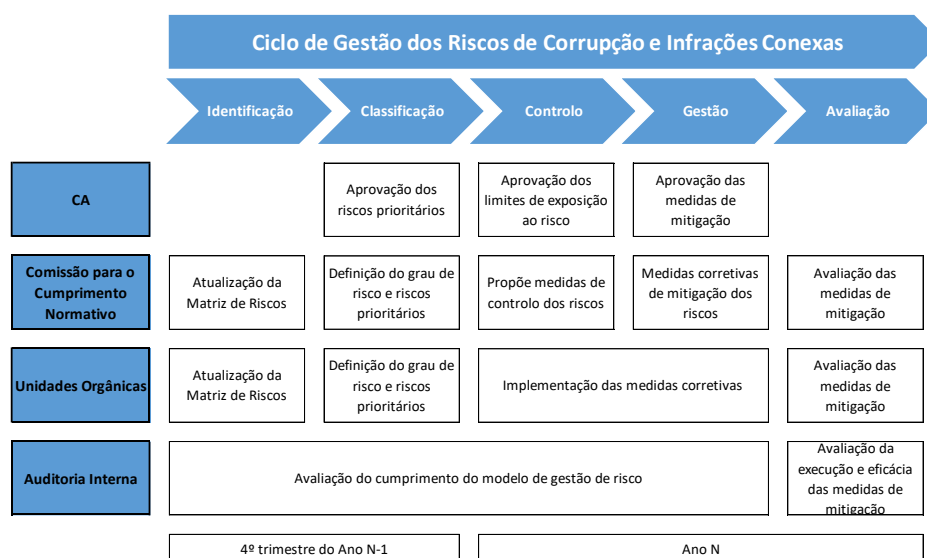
Ciclo de Gestão dos Riscos de Corrupção e Infrações Conexas

Identificação

Classificação

Controlo

Gestão

Avaliação

CA

Aprovação dos riscos prioritários

Aprovação dos limites de exposição ao risco

Aprovação das medidas de mitigação

Comissão para o Cumprimento Normativo

Atualização da Matriz de Riscos

Definição do grau de risco e riscos prioritários

Propõe medidas de controlo dos riscos

Medidas corretivas de mitigação dos riscos

Avaliação das medidas de mitigação

Unidades Orgânicas

Atualização da Matriz de Riscos

Definição do grau de risco e riscos prioritários

Implementação das medidas corretivas

Avaliação das medidas de mitigação

Auditoria Interna

Avaliação do cumprimento do modelo de gestão de risco

Avaliação da execução e eficácia das medidas de mitigação

4º trimestre do Ano N-1

Ano N